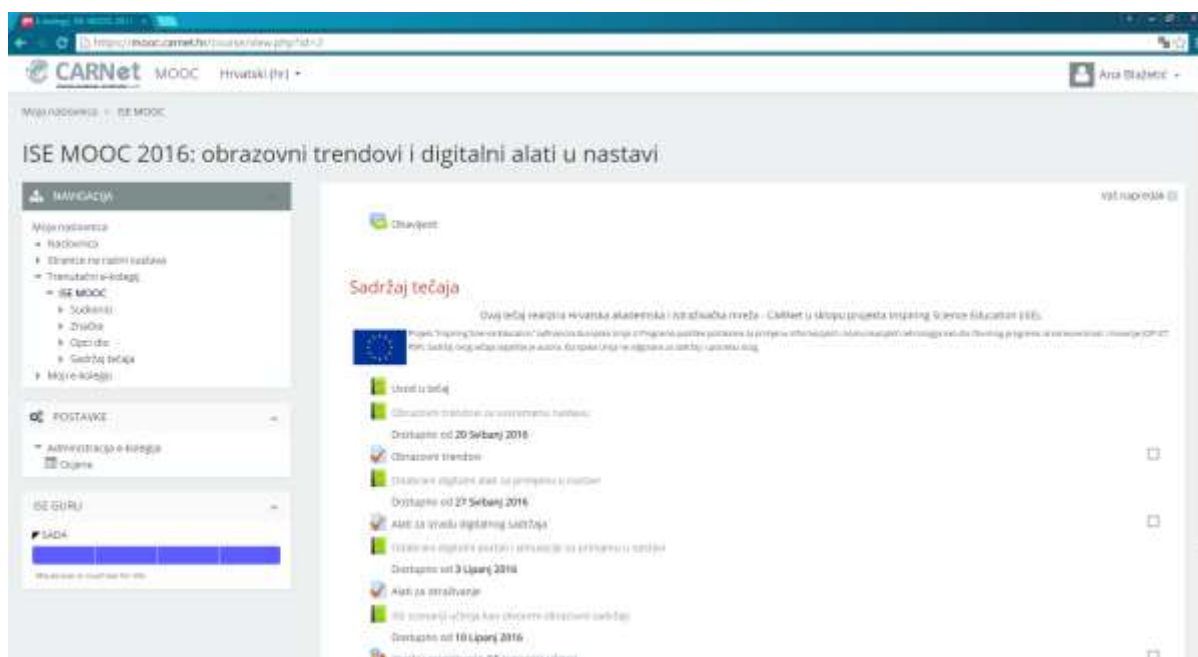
https://mooc.carnet.hr/course/view.php?id=2

CARNet MOOC Hrvatski (hr) ▾

Ana Blažetić ▾

Moja naslovnica › ISE MOOC

ISE MOOC 2016: obrazovni trendovi i digitalni alati u nastavi

NAVIGACIJA

Moja naslovnica
Naslovnica
Stranice na razini sustava
Trenutačni e-kolegij
ISE MOOC
Sudionici
Značke
Općenito
Sadržaj tečaja
Moji e-kolegiji

POSTAVKE

Administracija e-kolegija
Ocjene

ISE GURU

SADA

Vaš napredak

Obavijesti

Sadržaj tečaja

Ovaj tečaj realizira Hrvatska akademska i istraživačka mreža - CARNet u sklopu projekta Inspiring Science Education (ISE).

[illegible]

Uvod u tečaj

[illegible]

Dostupno od 20 Svibanj 2016

Obrazovni trendovi

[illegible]

Dostupno od 27 Svibanj 2016

Alati za izradu digitalnog sadržaja

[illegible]

Dostupno od 3 Lipanj 2016

Alati za istraživanje

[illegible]

Dostupno od 10 Lipanj 2016

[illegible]